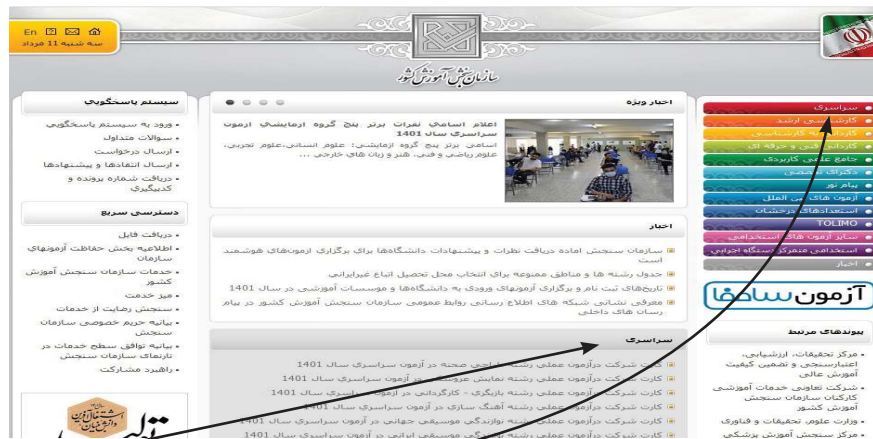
En
سه شنبه 11 فرداد

سازمان سنجش آموزش کشور

سیستم پاسخگویی
• ورود به سیستم پاسخگویی
• سوالات متداول
• ارسال درخواست
• ارسال انتقادها و پیشنهادها
• دریافت شماره پرونده و کدپیگیری

دسترسی سریع
• دریافت فایل
• اطلاعیه بخش حفاظت آزمونهای سازمان
• خدمات سازمان سنجش آموزش کشور
• میز خدمت
• سنجش رضایت از خدمات
• بیانیه حریم خصوصی سازمان سنجش
• بیانیه توافق سطح خدمات در تارنمای سازمان سنجش
• راهبرد مشارکت

اخبار ویژه

اعلام اسامی نفرات برتر پنج گروه آزمایشی آزمون سراسری سال 1401
اسامی برتر پنج گروه آزمایشی؛ علوم انسانی،علوم تجربی، علوم ریاضی و فنی، هنر و زبان های خارجی ...

اخبار
سازمان سنجش آماده دریافت نظرات و پیشنهادات دانشگاه‌ها برای برگزاری آزمون‌های هوشمند است
جدول رشته ها و مناطق ممنوعه برای انتخاب محل تحصیل اتباع غیرایرانی
تاریخ‌های ثبت نام و برگزاری آزمونهای ورودی به دانشگاه‌ها و موسسات آموزشی در سال 1401
معرفی نشانی شبکه های اطلاع رسانی روابط عمومی سازمان سنجش آموزش کشور در پیام رسان های داخلی

سراسری
کارت شرکت درآزمون عملی رشته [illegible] صحنه در آزمون سراسری سال 1401
کارت شرکت درآزمون عملی رشته نمایش عروسکی در آزمون سراسری سال 1401
کارت شرکت درآزمون عملی رشته بازیگری - کارگردانی در آزمون سراسری سال 1401
کارت شرکت درآزمون عملی رشته آهنگ سازی در آزمون سراسری سال 1401
کارت شرکت درآزمون عملی رشته نوازندگی موسیقی جهانی در آزمون سراسری سال 1401
کارت شرکت درآزمون عملی رشته نوازندگی موسیقی ایرانی در آزمون سراسری سال 1401

سراسری
کارشناسی ارشد
کاردانی به کارشناسی
کاردانی فنی و حرفه ای
جامع علمی کاربردی
دکترای تخصصی
پیام نور
آزمون های بین الملل
استعدادهای درخشان
TOLIMO
سایر آزمون های استخدامی
استخدامی متمرکز دستگاه اجرایی
اخبار

آزمون سامانه

پیوندهای مرتبط
• مرکز تحقیقات، ارزشیابی، اعتبارسنجی و تضمین کیفیت آموزش عالی
• شرکت تعاونی خدمات آموزشی کارکنان سازمان سنجش آموزش کشور
• وزارت علوم، تحقیقات و فناوری
• مرکز سنجش آموزش پزشکی